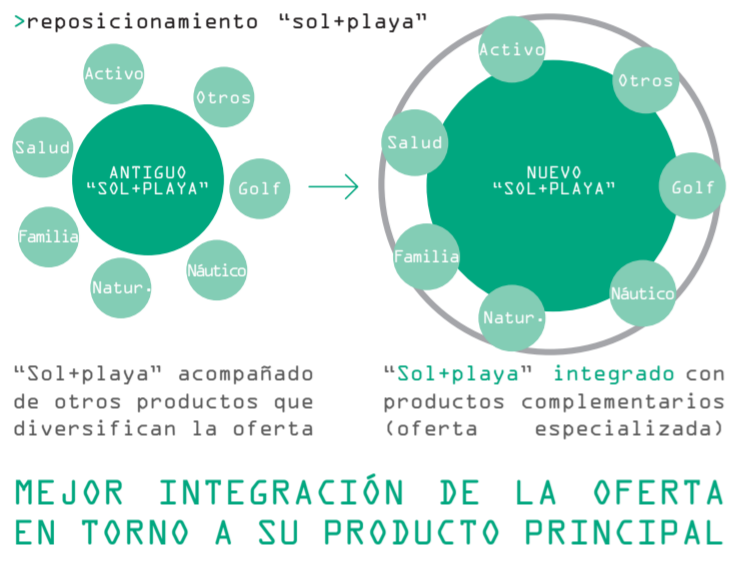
>reposicionamiento “sol+playa”

Activo
Otros
Salud
ANTIGUO “SOL+PLAYA”
Golf
Familia
Náutico
Natur.

Activo
Otros
Salud
NUEVO “SOL+PLAYA”
Golf
Familia
Náutico
Natur.

“Sol+playa” acompañado de otros productos que diversifican la oferta

“Sol+playa” integrado con productos complementarios (oferta especializada)

MEJOR INTEGRACIÓN DE LA OFERTA EN TORNO A SU PRODUCTO PRINCIPAL